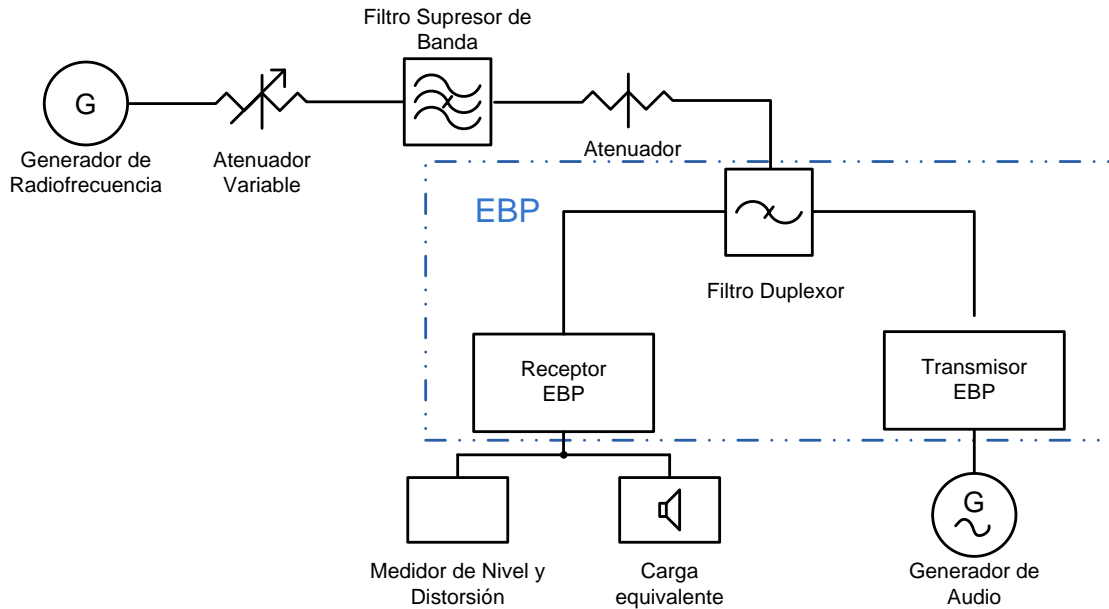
Filtro Supresor de Banda

G

Generador de Radiofrecuencia

Atenuador Variable

Atenuador

EBP

Filtro Duplexor

Receptor EBP

Transmisor EBP

Medidor de Nivel y Distorsión

Carga equivalente

G

Generador de Audio